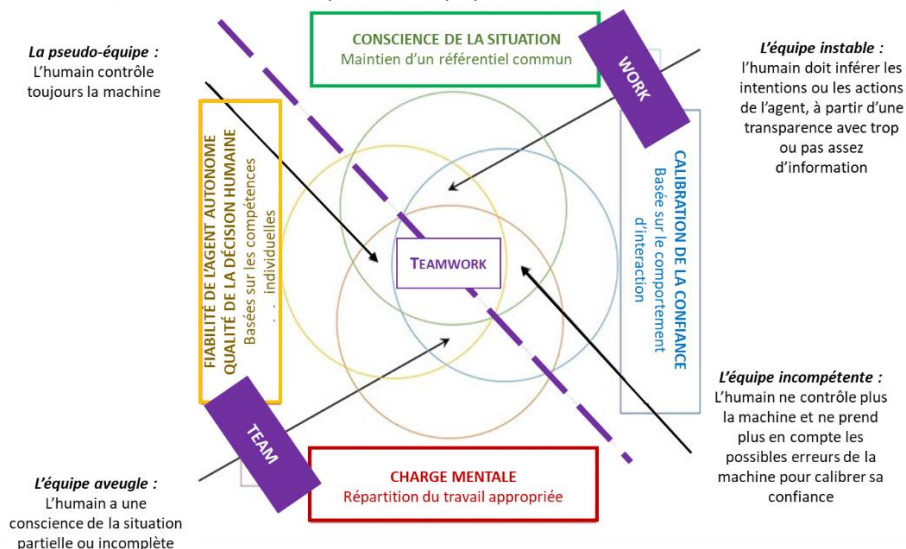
La pseudo-équipe :
L'humain contrôle toujours la machine

CONSCIENCE DE LA SITUATION
Maintien d'un référentiel commun

WORK

L'équipe instable :
l'humain doit inférer les intentions ou les actions de l'agent, à partir d'une transparence avec trop ou pas assez d'information

FIABILITÉ DE L'AGENT AUTONOME
QUALITÉ DE LA DÉCISION HUMAINE
Basées sur les compétences individuelles

CALIBRATION DE LA CONFIANCE
Basée sur le comportement d'interaction

TEAMWORK

L'équipe incompétente :
L'humain ne contrôle plus la machine et ne prend plus en compte les possibles erreurs de la machine pour calibrer sa confiance

TEAM

L'équipe aveugle :
L'humain a une conscience de la situation partielle ou incomplète

CHARGE MENTALE
Répartition du travail appropriée